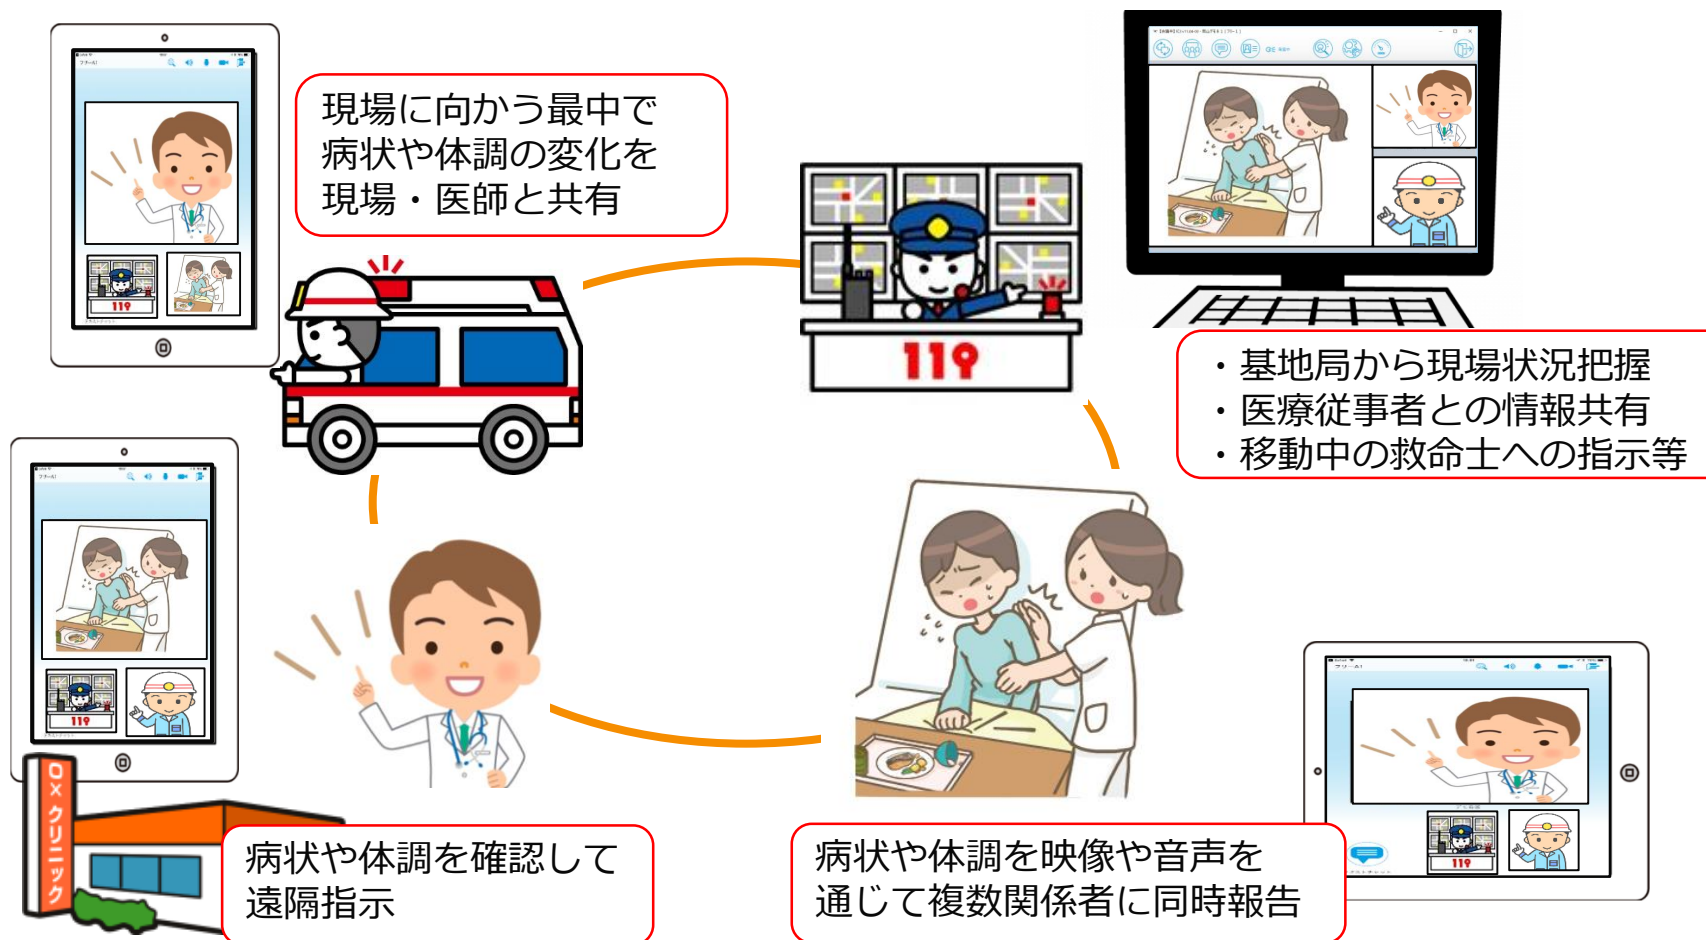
現場に向かう最中で
病状や体調の変化を
現場・医師と共有

119

・基地局から現場状況把握
・医療従事者との情報共有
・移動中の救命士への指示等

〇×クリニック

病状や体調を確認して
遠隔指示

病状や体調を映像や音声を
通じて複数関係者に同時報告

119

119

119